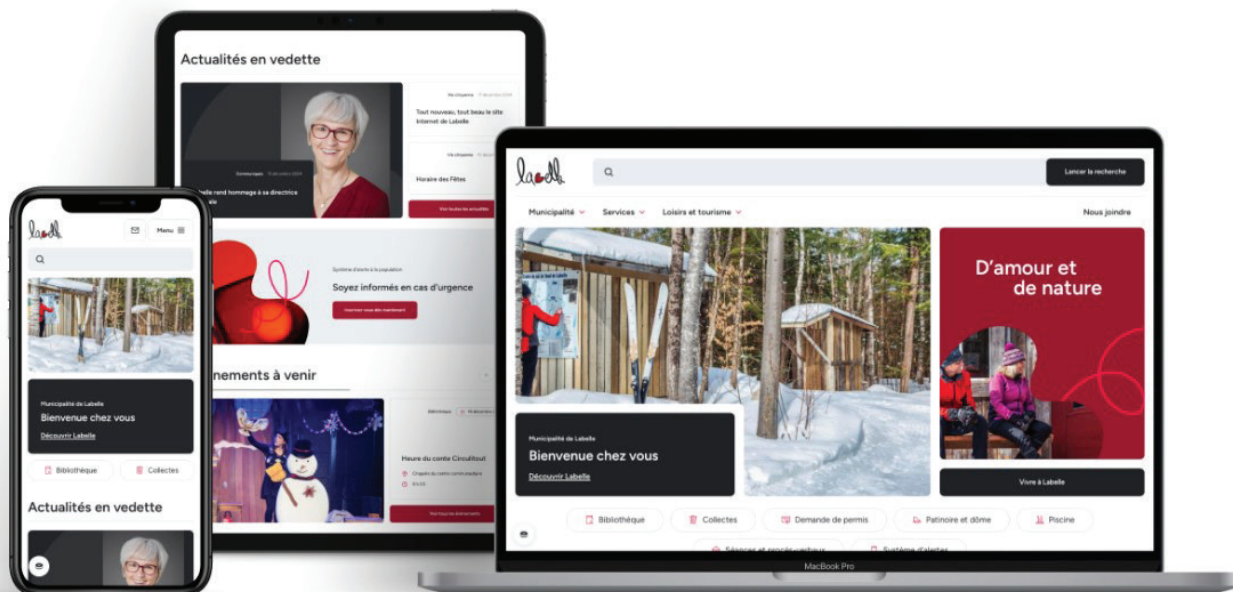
Actualités en vedette

Vie citoyenne 17 décembre 2024

Tout nouveau, tout beau le site Internet de Labelle

Communiqués 13 décembre 2024

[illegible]belle rend hommage à sa directrice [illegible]ale

Vie citoyenne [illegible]

Horaire des Fêtes

Voir toutes les actualités

Système d'alerte à la population

Soyez informés en cas d'urgence

Inscrivez-vous dès maintenant

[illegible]nements à venir

Bibliothèque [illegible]

Heure du conte Circuitout

Chapelle du centre communautaire

10h00

Voir tous les événements

labelle

Menu

Municipalité de Labelle

Bienvenue chez vous

Découvrir Labelle

Bibliothèque

Collectes

Actualités en vedette

labelle

Lancer la recherche

Municipalité

Services

Loisirs et tourisme

Nous joindre

D'amour et de nature

Municipalité de Labelle

Bienvenue chez vous

Découvrir Labelle

Vivre à Labelle

Bibliothèque

Collectes

Demande de permis

Patinoire et dôme

Piscine

Séances et procès-verbaux

Système d'alertes

MacBook Pro